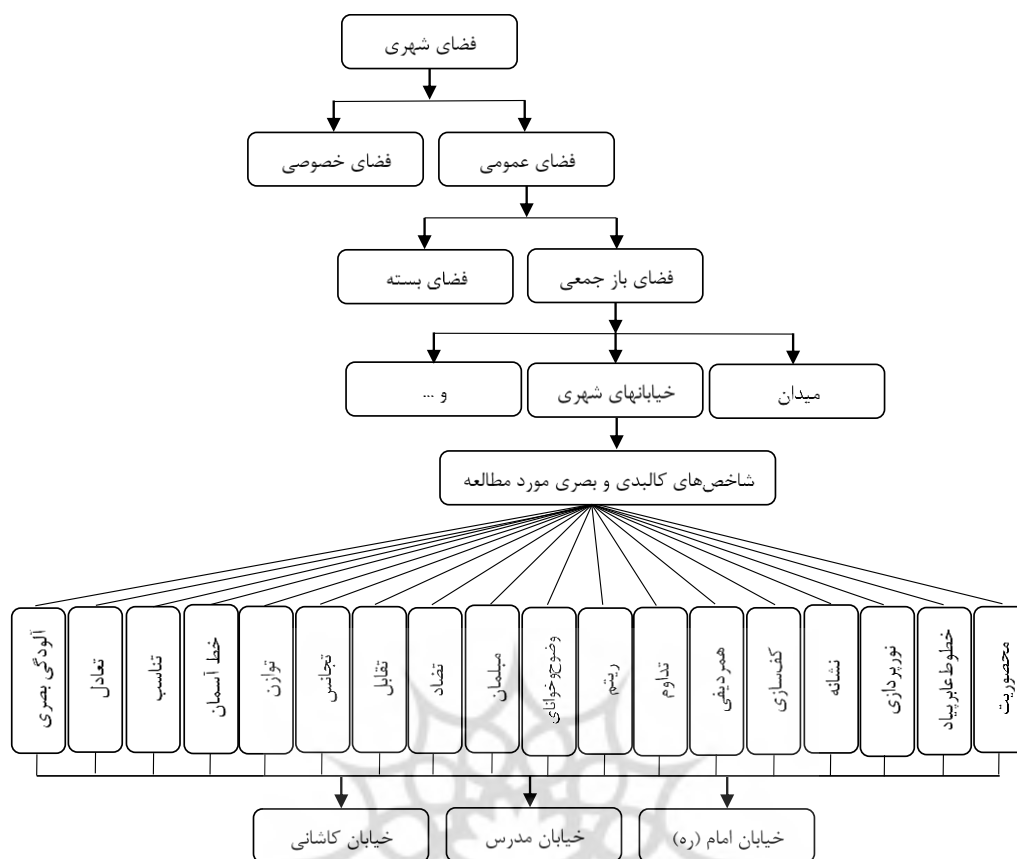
فضای شهری

فضای عمومی
فضای خصوصی

فضای باز جمعی
فضای بسته

میدان
خیابانهای شهری
و ...

شاخص‌های کالبدی و بصری مورد مطالعه

محصوریت
خطوط‌عابرپیاد
نورپردازی
نشانه
کفسازی
همردیفی
تداوم
ریتم
وضوح‌خوانائی
مبلمان
تضاد
تقابل
تجانس
توازن
خط آسمان
تناسب
تعادل
آلودگی بصری

خیابان امام (ره)
خیابان مدرس
خیابان کاشانی